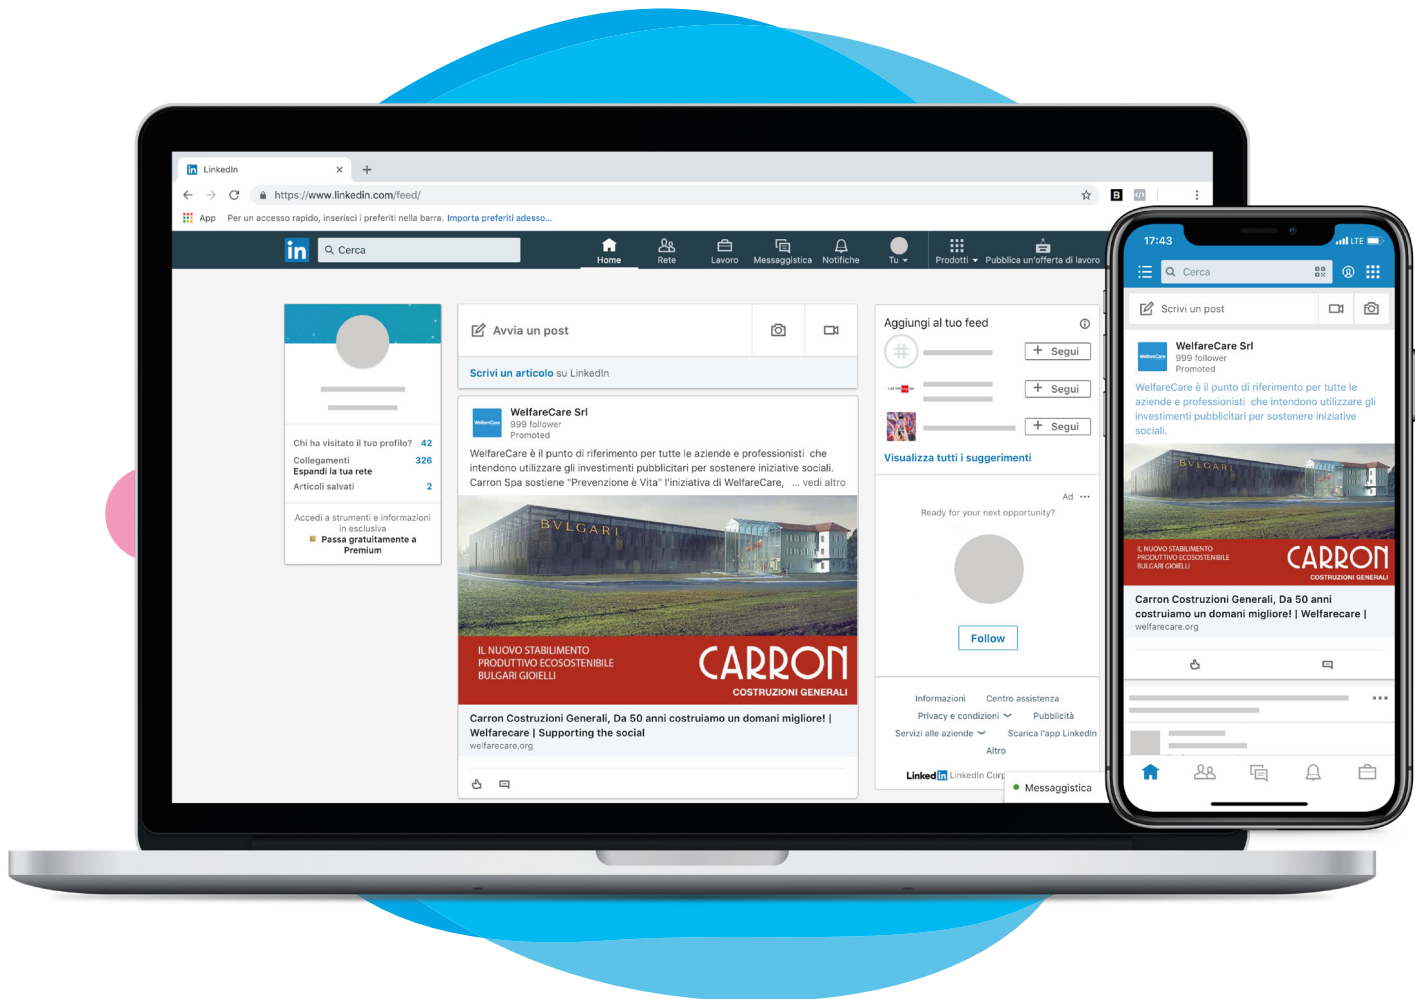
LinkedIn
https://www.linkedin.com/feed/
App Per un accesso rapido, inserisci i preferiti nella barra. Importa preferiti adesso...

in Cerca
Home Rete Lavoro Messaggistica Notifiche Tu Prodotti Pubblica un'offerta di lavoro

Chi ha visitato il tuo profilo? 42
Collegamenti 326
Espandi la tua rete
Articoli salvati 2
Accedi a strumenti e informazioni in esclusiva
Passa gratuitamente a Premium

Avvia un post
Scrivi un articolo su LinkedIn

WelfareCare Srl
999 follower
Promoted
WelfareCare è il punto di riferimento per tutte le aziende e professionisti che intendono utilizzare gli investimenti pubblicitari per sostenere iniziative sociali. Carron Spa sostiene "Prevenzione è Vita" l'iniziativa di WelfareCare, ... vedi altro

BVLGARI
IL NUOVO STABILIMENTO PRODUTTIVO ECOSOSTENIBILE BULGARI GIOIELLI
CARRON COSTRUZIONI GENERALI

Carron Costruzioni Generali, Da 50 anni costruiamo un domani migliore! | Welfarecare | Supporting the social
welfarecare.org

Aggiungi al tuo feed
Segui
Segui
Segui
Visualizza tutti i suggerimenti

Ad
Ready for your next opportunity?
Follow

Informazioni Centro assistenza
Privacy e condizioni Pubblicità
Servizi alle aziende Scarica l'app LinkedIn
Altro
LinkedIn LinkedIn Corp
Messaggistica

17:43 LTE
Cerca
Scrivi un post
WelfareCare Srl
999 follower
Promoted
WelfareCare è il punto di riferimento per tutte le aziende e professionisti che intendono utilizzare gli investimenti pubblicitari per sostenere iniziative sociali.
BVLGARI
IL NUOVO STABILIMENTO PRODUTTIVO ECOSOSTENIBILE BULGARI GIOIELLI
CARRON COSTRUZIONI GENERALI
Carron Costruzioni Generali, Da 50 anni costruiamo un domani migliore! | Welfarecare |
welfarecare.org